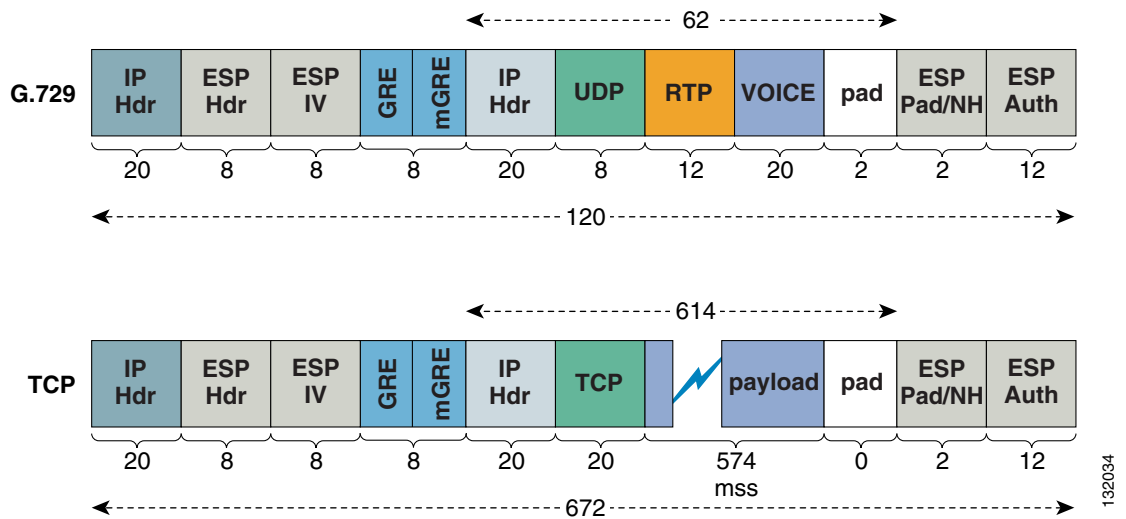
62

G.729

| IP Hdr | ESP Hdr | ESP IV | GRE | mGRE | IP Hdr | UDP | RTP | VOICE | pad | ESP Pad/NH | ESP Auth |
|---|---|---|---|---|---|---|---|---|---|---|---|
| 20 | 8 | 8 | 8 | | 20 | 8 | 12 | 20 | 2 | 2 | 12 |

120

614

TCP

| IP Hdr | ESP Hdr | ESP IV | GRE | mGRE | IP Hdr | TCP | payload | pad | ESP Pad/NH | ESP Auth |
|---|---|---|---|---|---|---|---|---|---|---|
| 20 | 8 | 8 | 8 | | 20 | 20 | 574 mss | 0 | 2 | 12 |

672

132034